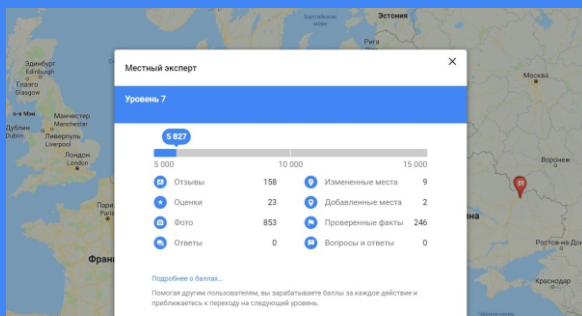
Estonia
Балтийское море
Рига
Москва
Эдинбург
Edinburgh
Глазго
Glasgow
Манчестер
Manchester
Дублин
Dublin
Ливерпуль
Liverpool
Лондон
London
Париж
Франц
Воронеж
Ростов-на-Дону
Краснодар

Местный эксперт
×
Уровень 7
5 827
5 000
10 000
15 000
Отзывы 158
Оценки 23
Фото 853
Ответы 0
Измененные места 9
Добавленные места 2
Проверенные факты 246
Вопросы и ответы 0
Подробнее о баллах...
Помогая другим пользователям, вы зарабатываете баллы за каждое действие и приближаетесь к переходу на следующий уровень.